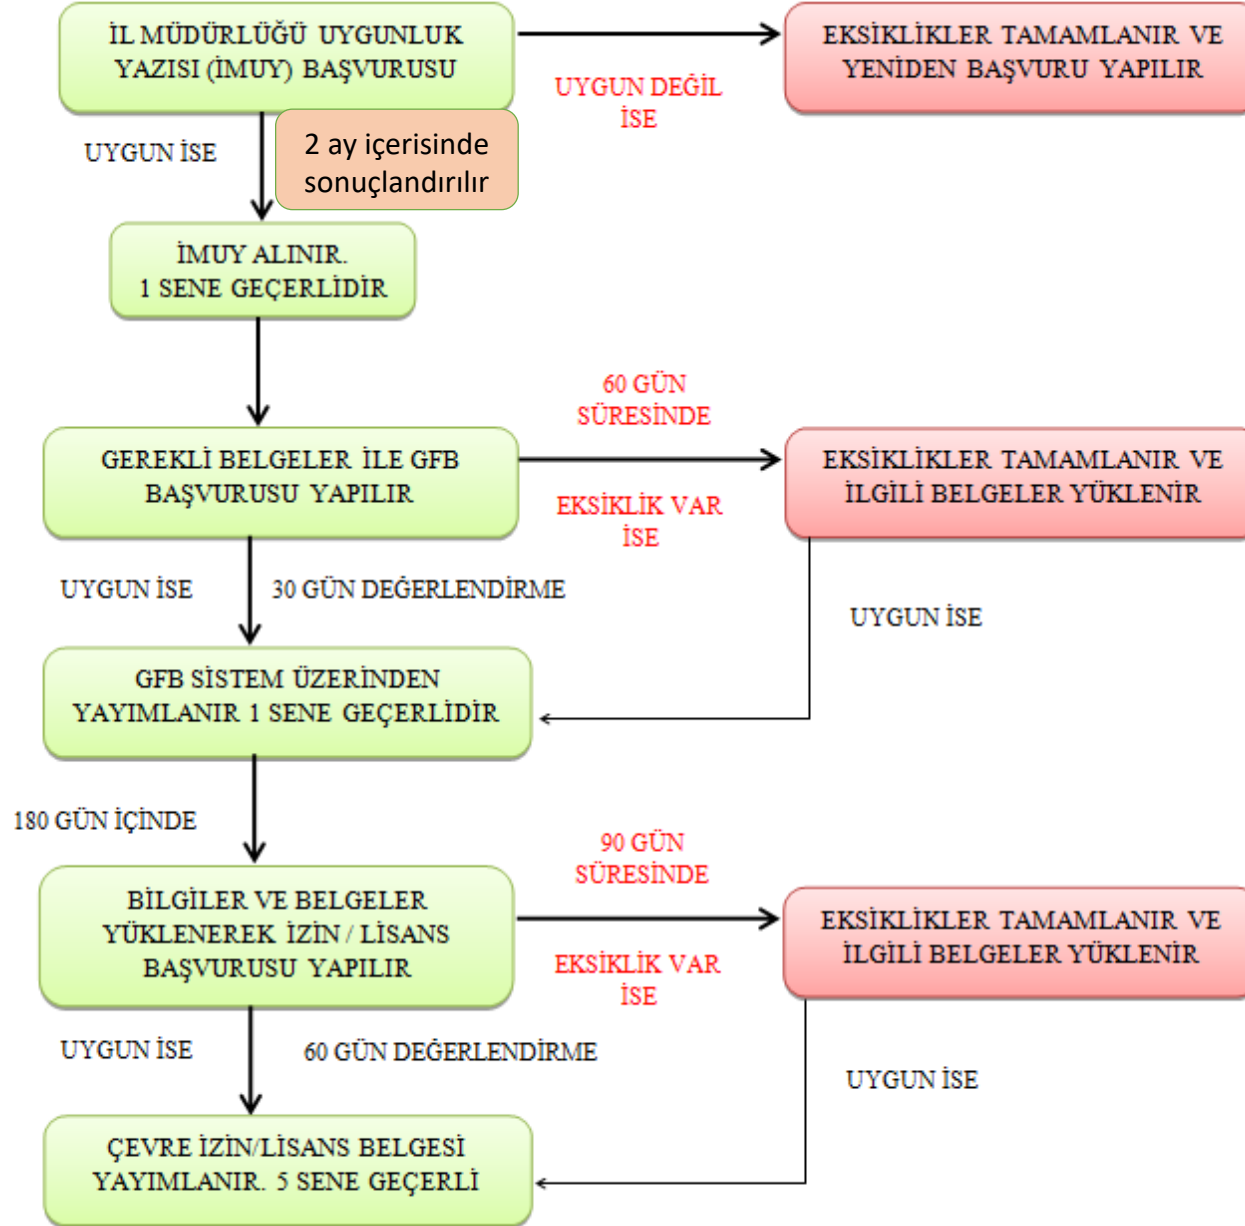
İL MÜDÜRLÜĞÜ UYGUNLUK YAZISI (İMUY) BAŞVURUSU

UYGUN DEĞİL İSE

EKSİKLİKLER TAMAMLANIR VE YENİDEN BAŞVURU YAPILIR

UYGUN İSE

2 ay içerisinde sonuçlandırılır

İMUY ALINIR. 1 SENE GEÇERLİDİR

60 GÜN SÜRESİNDE

GEREKLİ BELGELER İLE GFB BAŞVURUSU YAPILIR

EKSİKLİK VAR İSE

EKSİKLİKLER TAMAMLANIR VE İLGİLİ BELGELER YÜKLENİR

UYGUN İSE

30 GÜN DEĞERLENDİRME

UYGUN İSE

GFB SİSTEM ÜZERİNDEN YAYIMLANIR 1 SENE GEÇERLİDİR

180 GÜN İÇİNDE

90 GÜN SÜRESİNDE

BİLGİLER VE BELGELER YÜKLENEREK İZİN / LİSANS BAŞVURUSU YAPILIR

EKSİKLİK VAR İSE

EKSİKLİKLER TAMAMLANIR VE İLGİLİ BELGELER YÜKLENİR

UYGUN İSE

60 GÜN DEĞERLENDİRME

UYGUN İSE

ÇEVRE İZİN/LİSANS BELGESİ YAYIMLANIR. 5 SENE GEÇERLİ